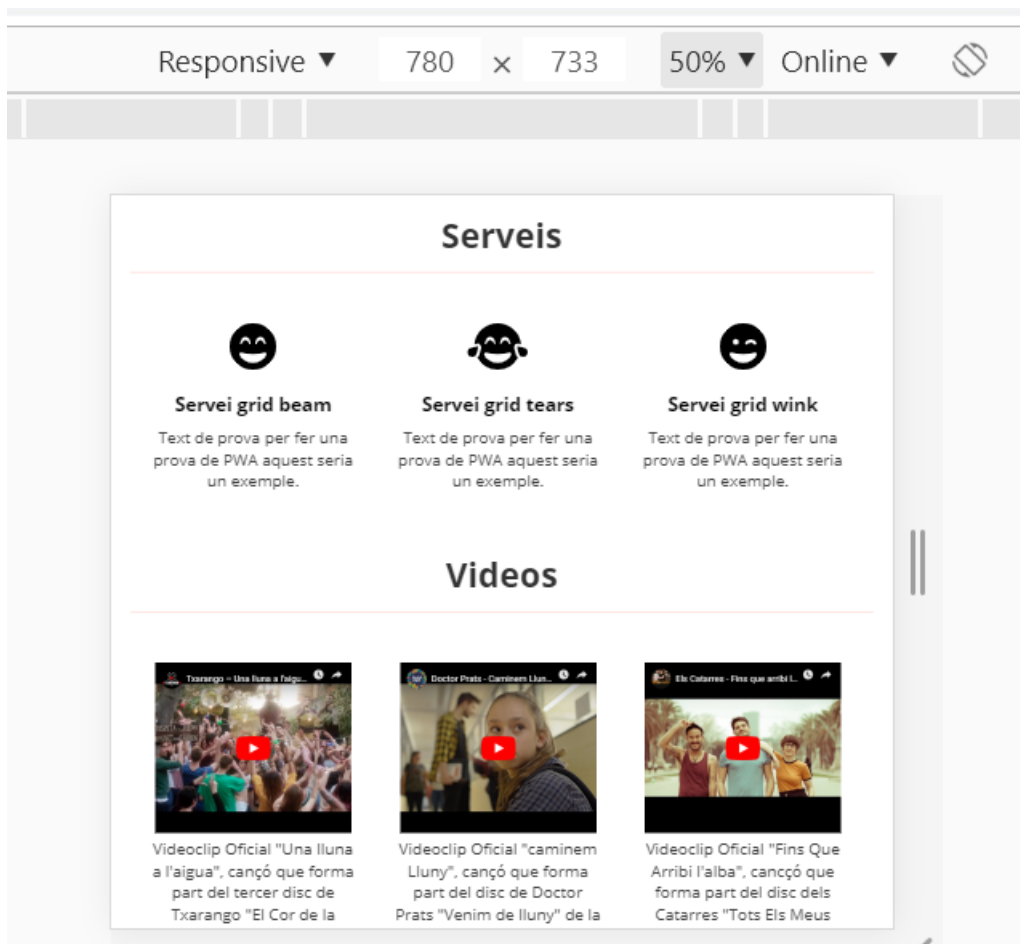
Responsive ▼ 780 × 733 50% ▼ Online ▼

Serveis

Servei grid beam

Text de prova per fer una prova de PWA aquest seria un exemple.

Servei grid tears

Text de prova per fer una prova de PWA aquest seria un exemple.

Servei grid wink

Text de prova per fer una prova de PWA aquest seria un exemple.

Videos

Txarango - Una lluna a l'aigu...

Videoclip Oficial "Una lluna a l'aigua", cançó que forma part del tercer disc de Txarango "El Cor de la

Doctor Prats - Caminem Llun...

Videoclip Oficial "caminem Lluny", cançó que forma part del disc de Doctor Prats "Venim de lluny" de la

Els Catarres - Fins que arribi l...

Videoclip Oficial "Fins Que Arribi l'alba", cançó que forma part del disc dels Catarres "Tots Els Meus